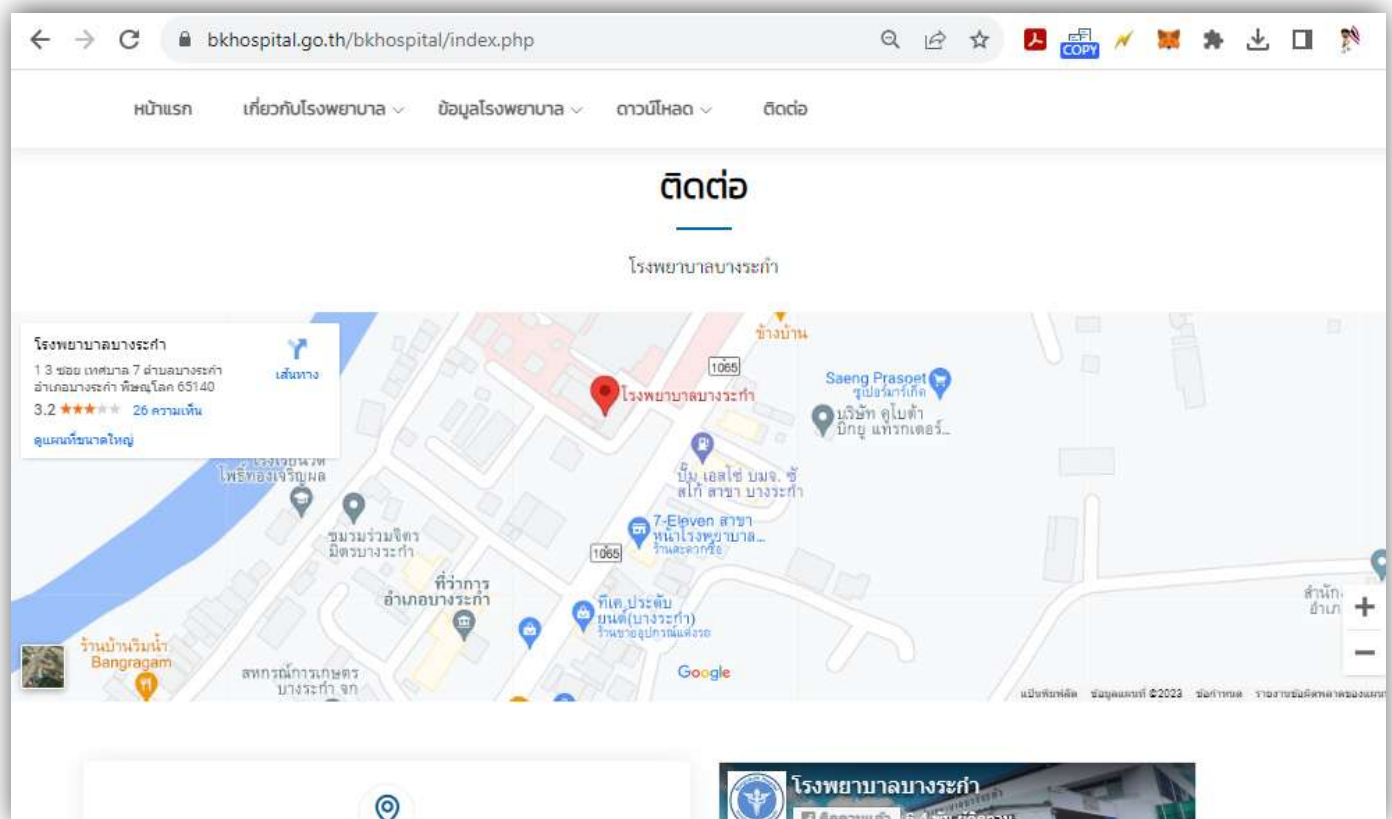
bkhospital.go.th/bkhospital/index.php

COPY

หน้าแรก เกี่ยวกับโรงพยาบาล ข้อมูลโรงพยาบาล ดาวน์โหลด ติดต่อ

ติดต่อ

โรงพยาบาลบางระกำ

โรงพยาบาลบางระกำ
1 3 ซอย เทศบาล 7 ตำบลบางระกำ อำเภอบางระกำ พิษณุโลก 65140
3.2 ★★★ 26 ความเห็น
ดูแผนที่ขนาดใหญ่
เส้นทาง

ข้างบ้าน
1065
โรงพยาบาลบางระกำ
Saeng Prasoet
ซูเปอร์มาร์เก็ต
บริษัท คูโบต้า บิ๊กยู แทรกเตอร์...
โรงเรียนวัดโพธิ์ทองเจริญผล
ปั๊ม เอสโซ่ บมจ. ซัสโก้ สาขา บางระกำ
ชมรมร่วมจิตรมิตรบางระกำ
7-Eleven สาขาหน้าโรงพยาบาล...
ร้านสะดวกซื้อ
1065
ที่ว่าการอำเภอบางระกำ
ทีเด ประดับยนต์(บางระกำ)
ร้านขายอุปกรณ์แต่งรถ
ร้านบ้านริมน้ำ Bangragam
สหกรณ์การเกษตรบางระกำ จก
Google
สำนัก อำเภ
แป้นพิมพ์ลัด ข้อมูลแผนที่ ©2023 ข้อกำหนด รายงานข้อผิดพลาดของแผนที่

โรงพยาบาลบางระกำ
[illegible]